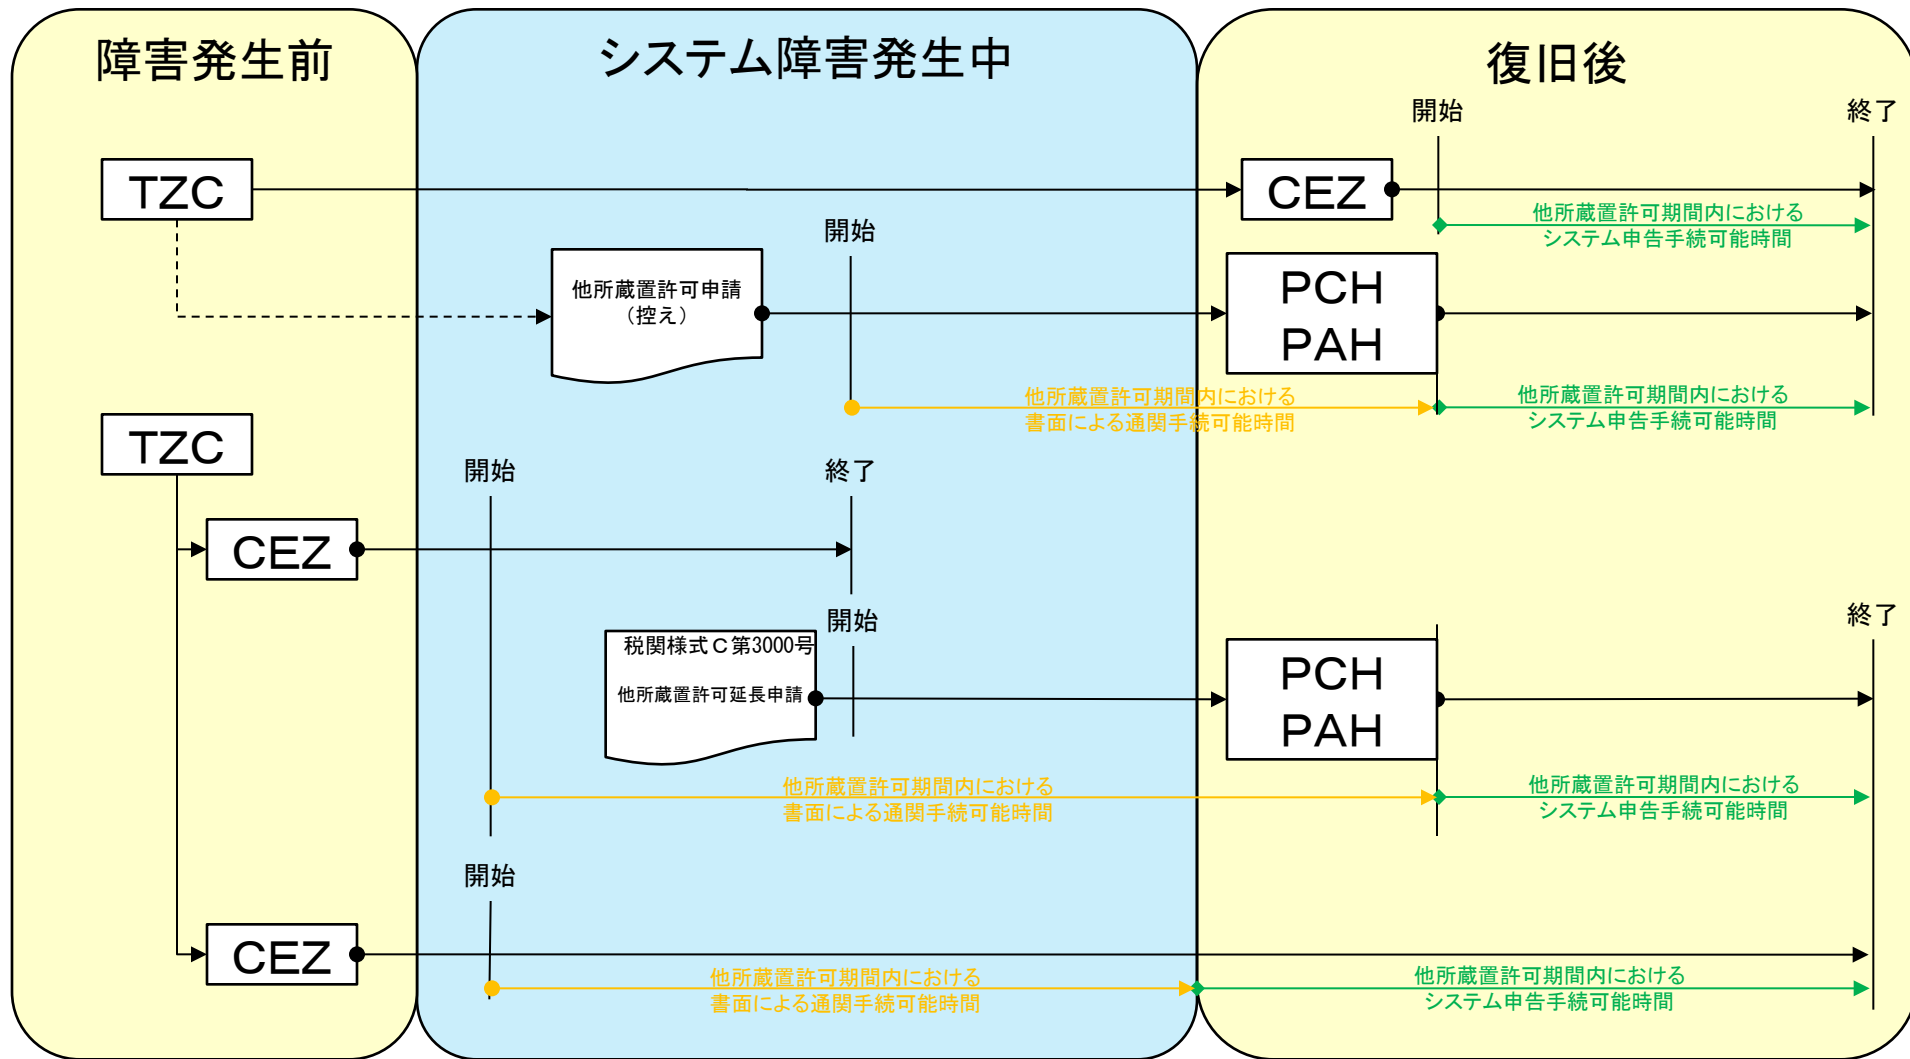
障害発生前

システム障害発生中

復旧後

開始

終了

TZC

CEZ

他所蔵置許可期間内における
システム申告手続可能時間

開始

他所蔵置許可申請
（控え）

PCH
PAH

他所蔵置許可期間内における
書面による通関手続可能時間

他所蔵置許可期間内における
システム申告手続可能時間

TZC

開始

終了

CEZ

開始

終了

税関様式Ｃ第3000号

他所蔵置許可延長申請

PCH
PAH

他所蔵置許可期間内における
書面による通関手続可能時間

他所蔵置許可期間内における
システム申告手続可能時間

開始

CEZ

他所蔵置許可期間内における
書面による通関手続可能時間

他所蔵置許可期間内における
システム申告手続可能時間